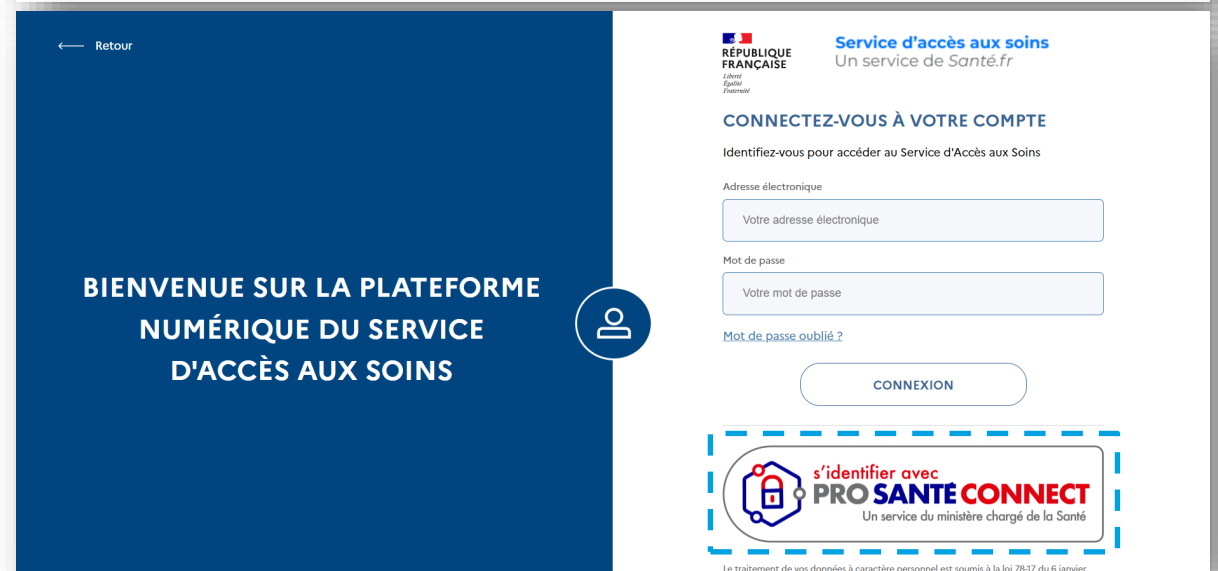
⟵ Retour

BIENVENUE SUR LA PLATEFORME NUMÉRIQUE DU SERVICE D'ACCÈS AUX SOINS

RÉPUBLIQUE FRANÇAISE
Liberté
Égalité
Fraternité

Service d'accès aux soins
Un service de Santé.fr

CONNECTEZ-VOUS À VOTRE COMPTE

Identifiez-vous pour accéder au Service d'Accès aux Soins

Adresse électronique

Votre adresse électronique

Mot de passe

Votre mot de passe

Mot de passe oublié ?

CONNEXION

s'identifier avec
PRO SANTÉ CONNECT
Un service du ministère chargé de la Santé

Le traitement de vos données à caractère personnel est soumis à la loi 78-17 du 6 janvier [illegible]